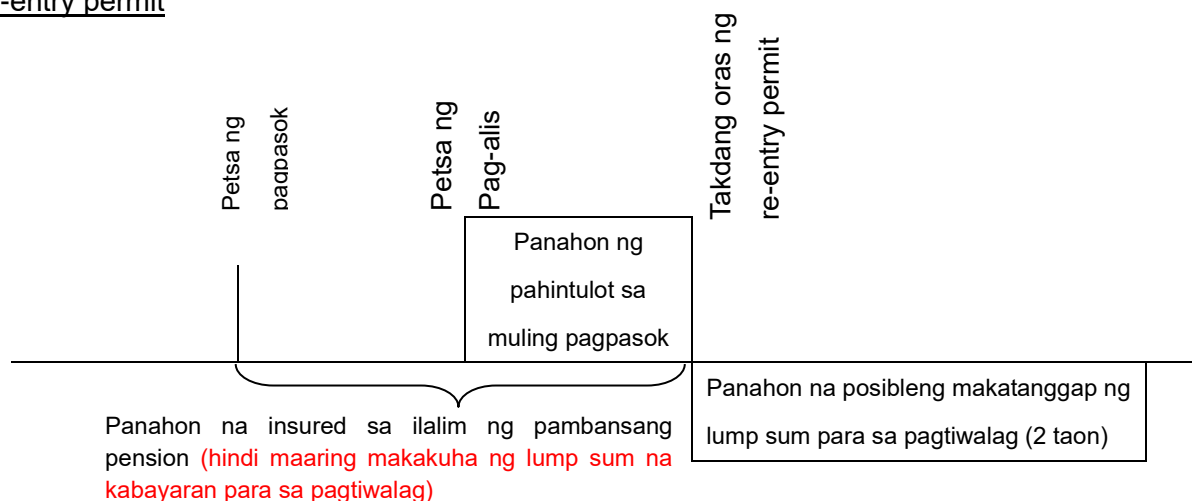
-entry permit

Petsa ng pagpasok

Petsa ng Pag-alis

Takdang oras ng re-entry permit

Panahon ng pahintulot sa muling pagpasok

Panahon na posibleng makatanggap ng lump sum para sa pagtiwalag (2 taon)

Panahon na insured sa ilalim ng pambansang pension (hindi maaring makakuha ng lump sum na kabayaran para sa pagtiwalag)